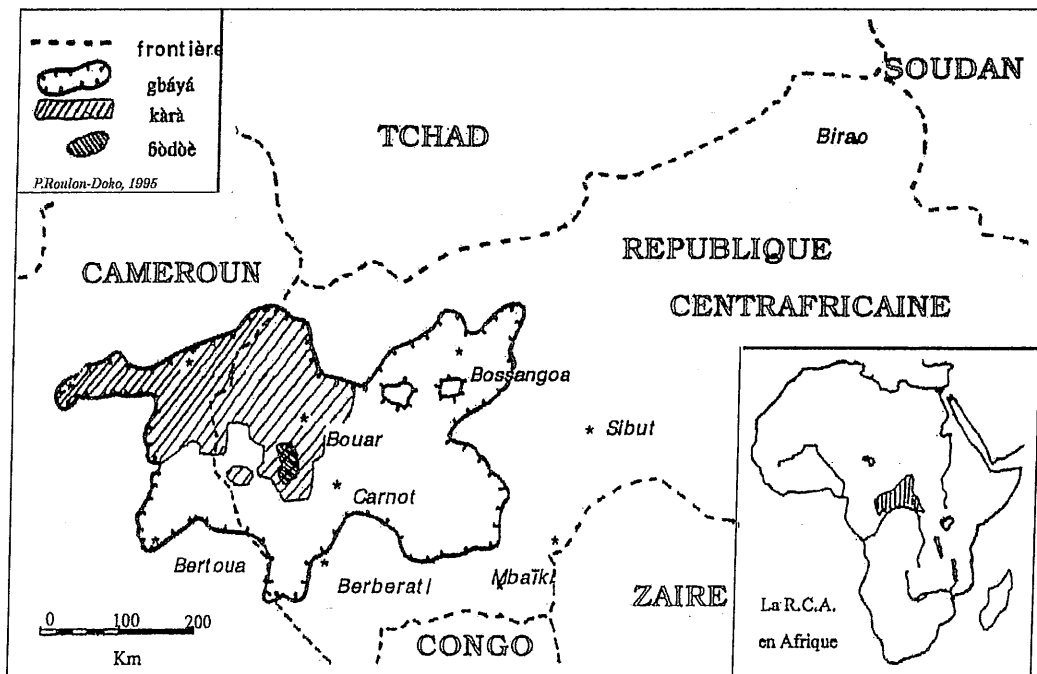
frontière
gbáyá
kàrà
ɓòdòè
P.Roulon-Doko, 1995

SOUDAN
TCHAD
Birao
CAMEROUN
REPUBLIQUE
CENTRAFRICAINE
Bossangoa
Bouar
Sibut
Carnot
Bertoua
Berberati
Mbaïki
ZAIRE
CONGO
0 100 200
Km
La R.C.A.
en Afrique